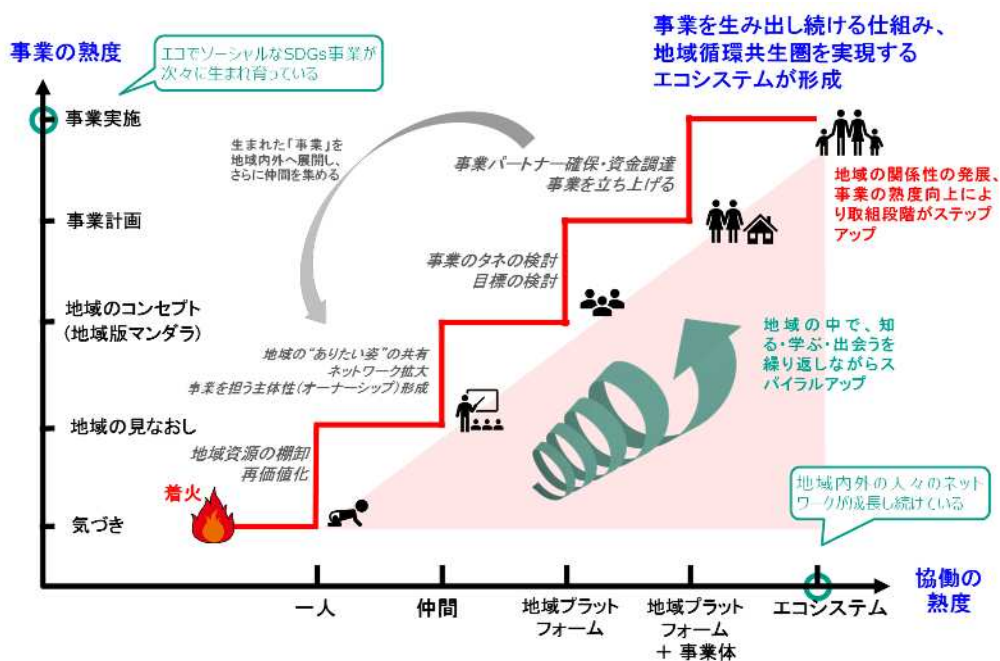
事業の熟度

エコでソーシャルなSDGs事業が次々に生まれ育っている

事業を生み出し続ける仕組み、地域循環共生圏を実現するエコシステムが形成

事業実施

生まれた「事業」を地域内外へ展開し、さらに仲間を集める

事業パートナー確保・資金調達
事業を立ち上げる

地域の関係性の発展、事業の熟度向上により取組段階がステップアップ

事業計画

事業のタネの検討
目標の検討

地域のコンセプト
(地域版マンダラ)

地域の"ありたい姿"の共有
ネットワーク拡大
事業を担う主体性(オーナーシップ)形成

地域の中で、知る・学ぶ・出会うを繰り返しながらスパイラルアップ

地域の見なおし

地域資源の棚卸
再価値化

着火

地域内外の人々のネットワークが成長し続けている

気づき

一人

仲間

地域プラットフォーム

地域プラットフォーム
+ 事業体

エコシステム

協働の熟度